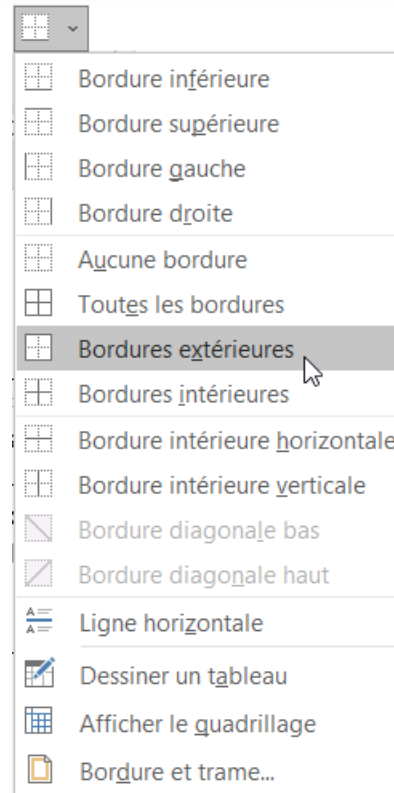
Bordure inférieure
Bordure supérieure
Bordure gauche
Bordure droite
Aucune bordure
Toutes les bordures
Bordures extérieures
Bordures intérieures
Bordure intérieure horizontale
Bordure intérieure verticale
Bordure diagonale bas
Bordure diagonale haut
Ligne horizontale
Dessiner un tableau
Afficher le quadrillage
Bordure et trame...